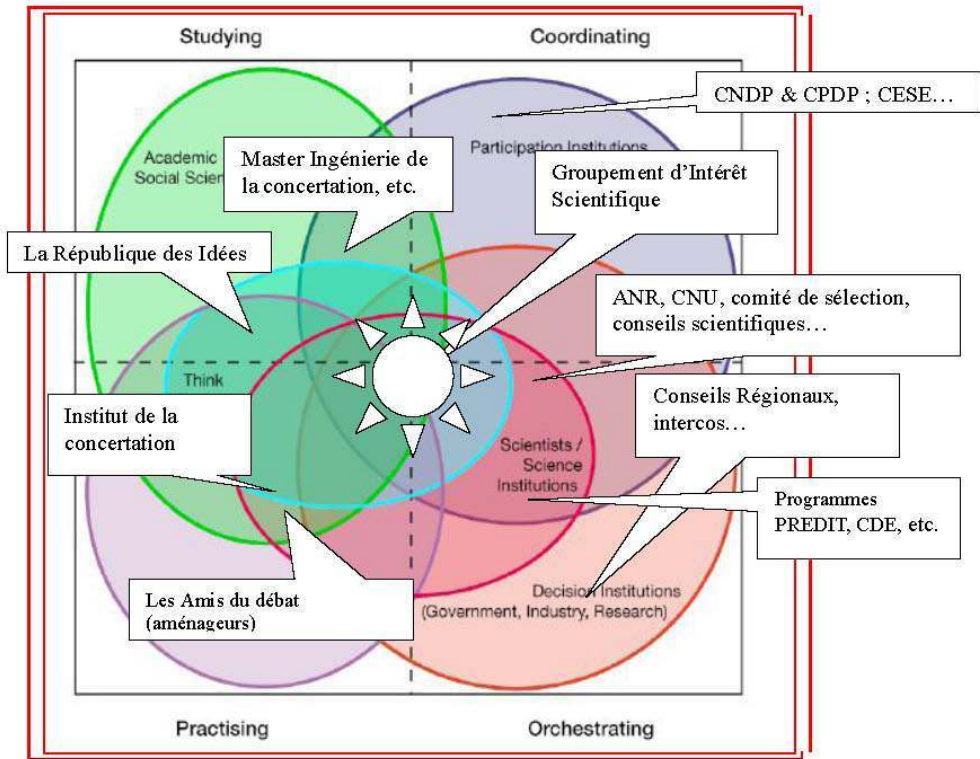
Studying

Coordinating

CNDP & CPDP ; CESE…

Academic Social Scien

Master Ingénierie de la concertation, etc.

Participation Institutions

Groupement d'Intérêt Scientifique

La République des Idées

ANR, CNU, comité de sélection, conseils scientifiques…

Think

Institut de la concertation

Conseils Régionaux, intercos…

Scientists / Science Institutions

Programmes PREDIT, CDE, etc.

Decision Institutions (Government, Industry, Research)

Les Amis du débat (aménageurs)

Practising

Orchestrating